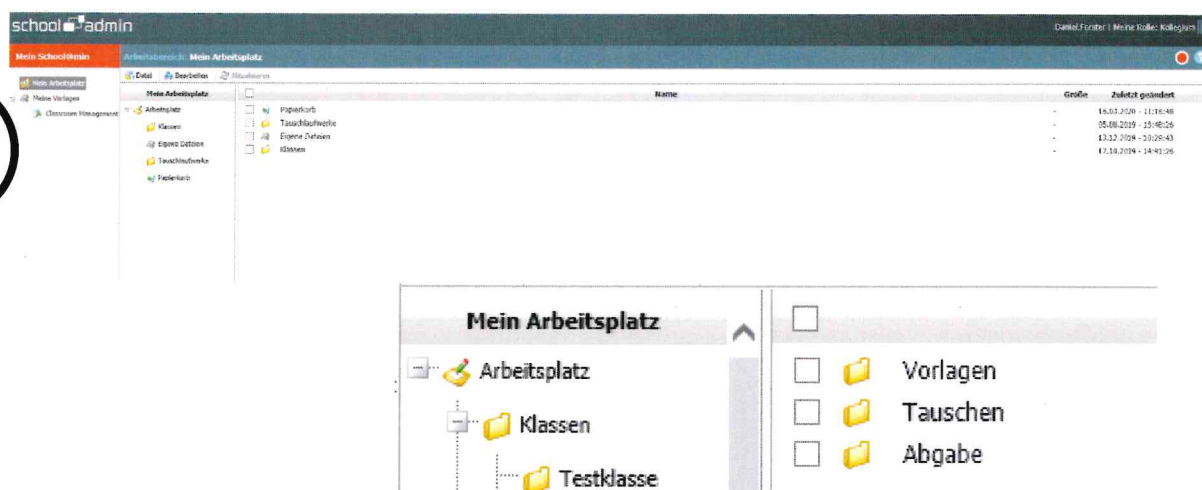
school admin

Daniel.Förster | Meine Rolle: Kollegium

Mein SchoolAdmin

Arbeitsbereich: Mein Arbeitsplatz

Mein Arbeitsplatz
Meine Vorlagen
Classroom Management

Datei
Bearbeiten
Aktualisieren

Mein Arbeitsplatz
Arbeitsplatz
Klassen
Eigene Dateien
Tauschlaufwerke
Papierkorb

| | Name | Größe | Zuletzt geändert |
|---|---|---|---|
| | Papierkorb | - | 16.01.2020 - 11:16:48 |
| | Tauschlaufwerke | - | 05.08.2019 - 15:48:26 |
| | Eigene Dateien | - | 13.12.2019 - 10:29:43 |
| | Klassen | - | 17.10.2019 - 14:41:26 |

Mein Arbeitsplatz
Arbeitsplatz
Klassen
Testklasse

Vorlagen
Tauschen
Abgabe